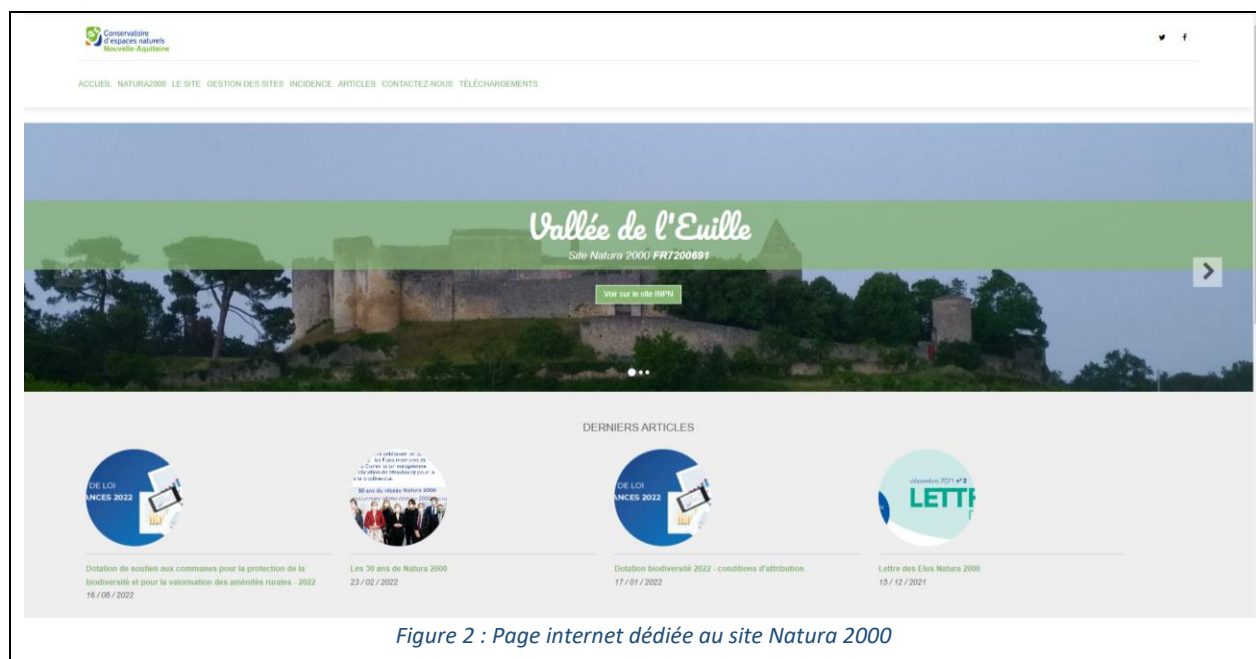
Conservatoire d'espaces naturels Nouvelle-Aquitaine

ACCUEIL NATURA2000 LE SITE GESTION DES SITES INCIDENCE ARTICLES CONTACTEZ-NOUS TÉLÉCHARGEMENTS

Vallée de l'Euille

Site Natura 2000 FR7200691

Voir sur le site INPN

DERNIERS ARTICLES

DE LOI ANCES 2022

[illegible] 30 ans du réseau Natura 2000 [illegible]

DE LOI ANCES 2022

décembre 2021 n° 2 LETT

Dotation de soutien aux communes pour la protection de la biodiversité et pour la valorisation des aménités rurales - 2022
16 / 06 / 2022

Les 30 ans de Natura 2000
23 / 02 / 2022

Dotation biodiversité 2022 - conditions d'attribution
17 / 01 / 2022

Lettre des Elus Natura 2000
15 / 12 / 2021

Figure 2 : Page internet dédiée au site Natura 2000